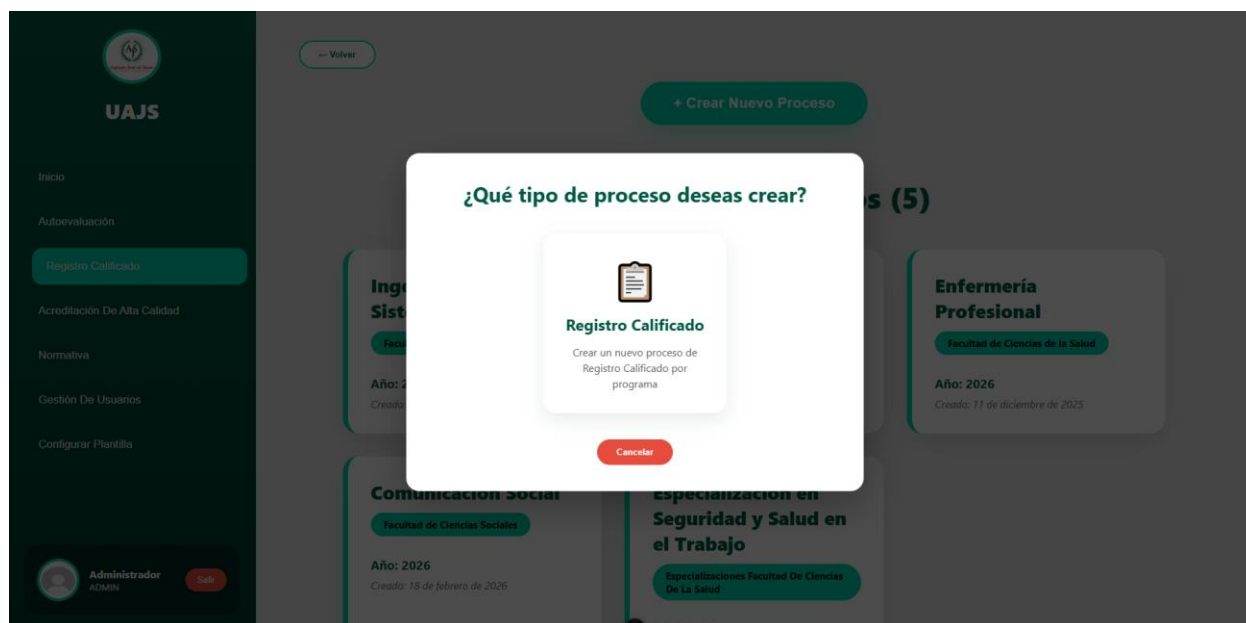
UAJS

Inicio

Autoevaluación

Registro Calificado

Acreditación De Alta Calidad

Normativa

Gestión De Usuarios

Configurar Plantilla

Administrador
ADMIN

Salir

← Volver

+ Crear Nuevo Proceso

s (5)

Ing
Sist
Facul
Año: 2
Creado:

Enfermería Profesional
Facultad de Ciencias de la Salud
Año: 2026
Creado: 11 de diciembre de 2025

Comunicación Social
Facultad de Ciencias Sociales
Año: 2026
Creado: 18 de febrero de 2026

Especialización en Seguridad y Salud en el Trabajo
Especializaciones Facultad De Ciencias De La Salud

¿Qué tipo de proceso deseas crear?

Registro Calificado

Crear un nuevo proceso de Registro Calificado por programa

Cancelar